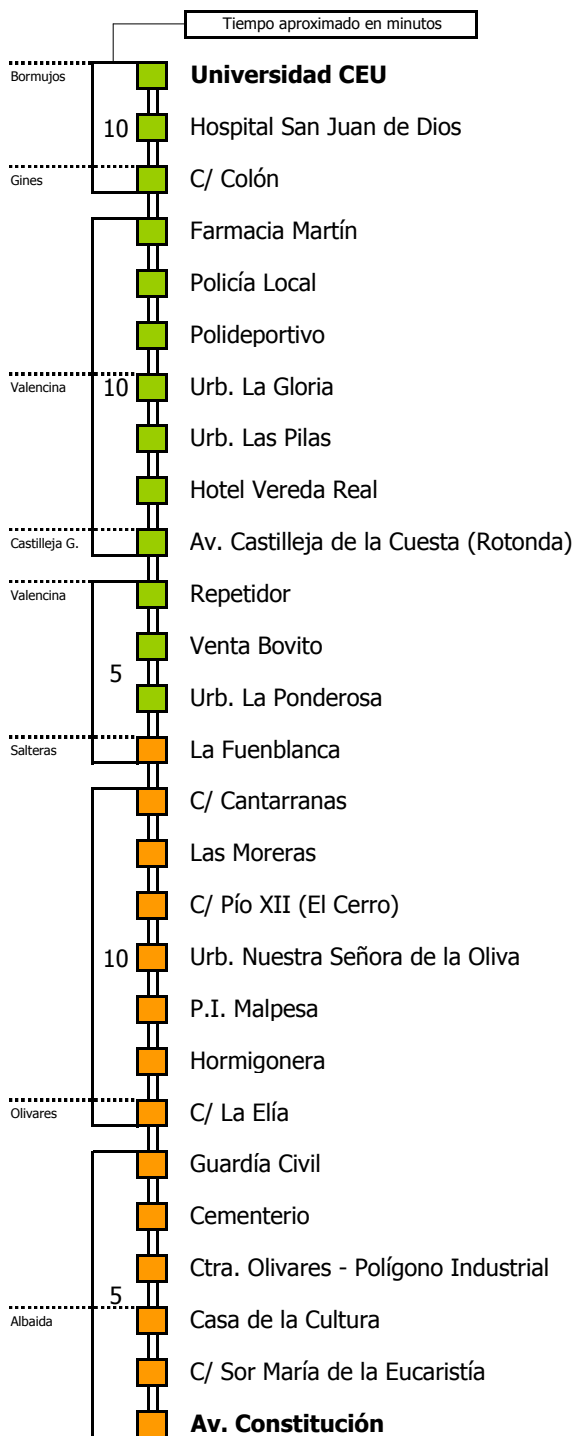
Tiempo aproximado en minutos

Bormujos
Universidad CEU
10
Hospital San Juan de Dios
Gines
C/ Colón
Farmacia Martín
Policía Local
Polideportivo
Valencina
10
Urb. La Gloria
Urb. Las Pilas
Hotel Vereda Real
Castilleja G.
Av. Castilleja de la Cuesta (Rotonda)
Valencina
Repetidor
Venta Bovito
5
Urb. La Ponderosa
Salteras
La Fuenblanca
C/ Cantarranas
Las Moreras
C/ Pío XII (El Cerro)
10
Urb. Nuestra Señora de la Oliva
P.I. Malpesa
Hormigonera
Olivares
C/ La Elía
Guardía Civil
Cementerio
Ctra. Olivares - Polígono Industrial
5
Albaida
Casa de la Cultura
C/ Sor María de la Eucaristía
Av. Constitución